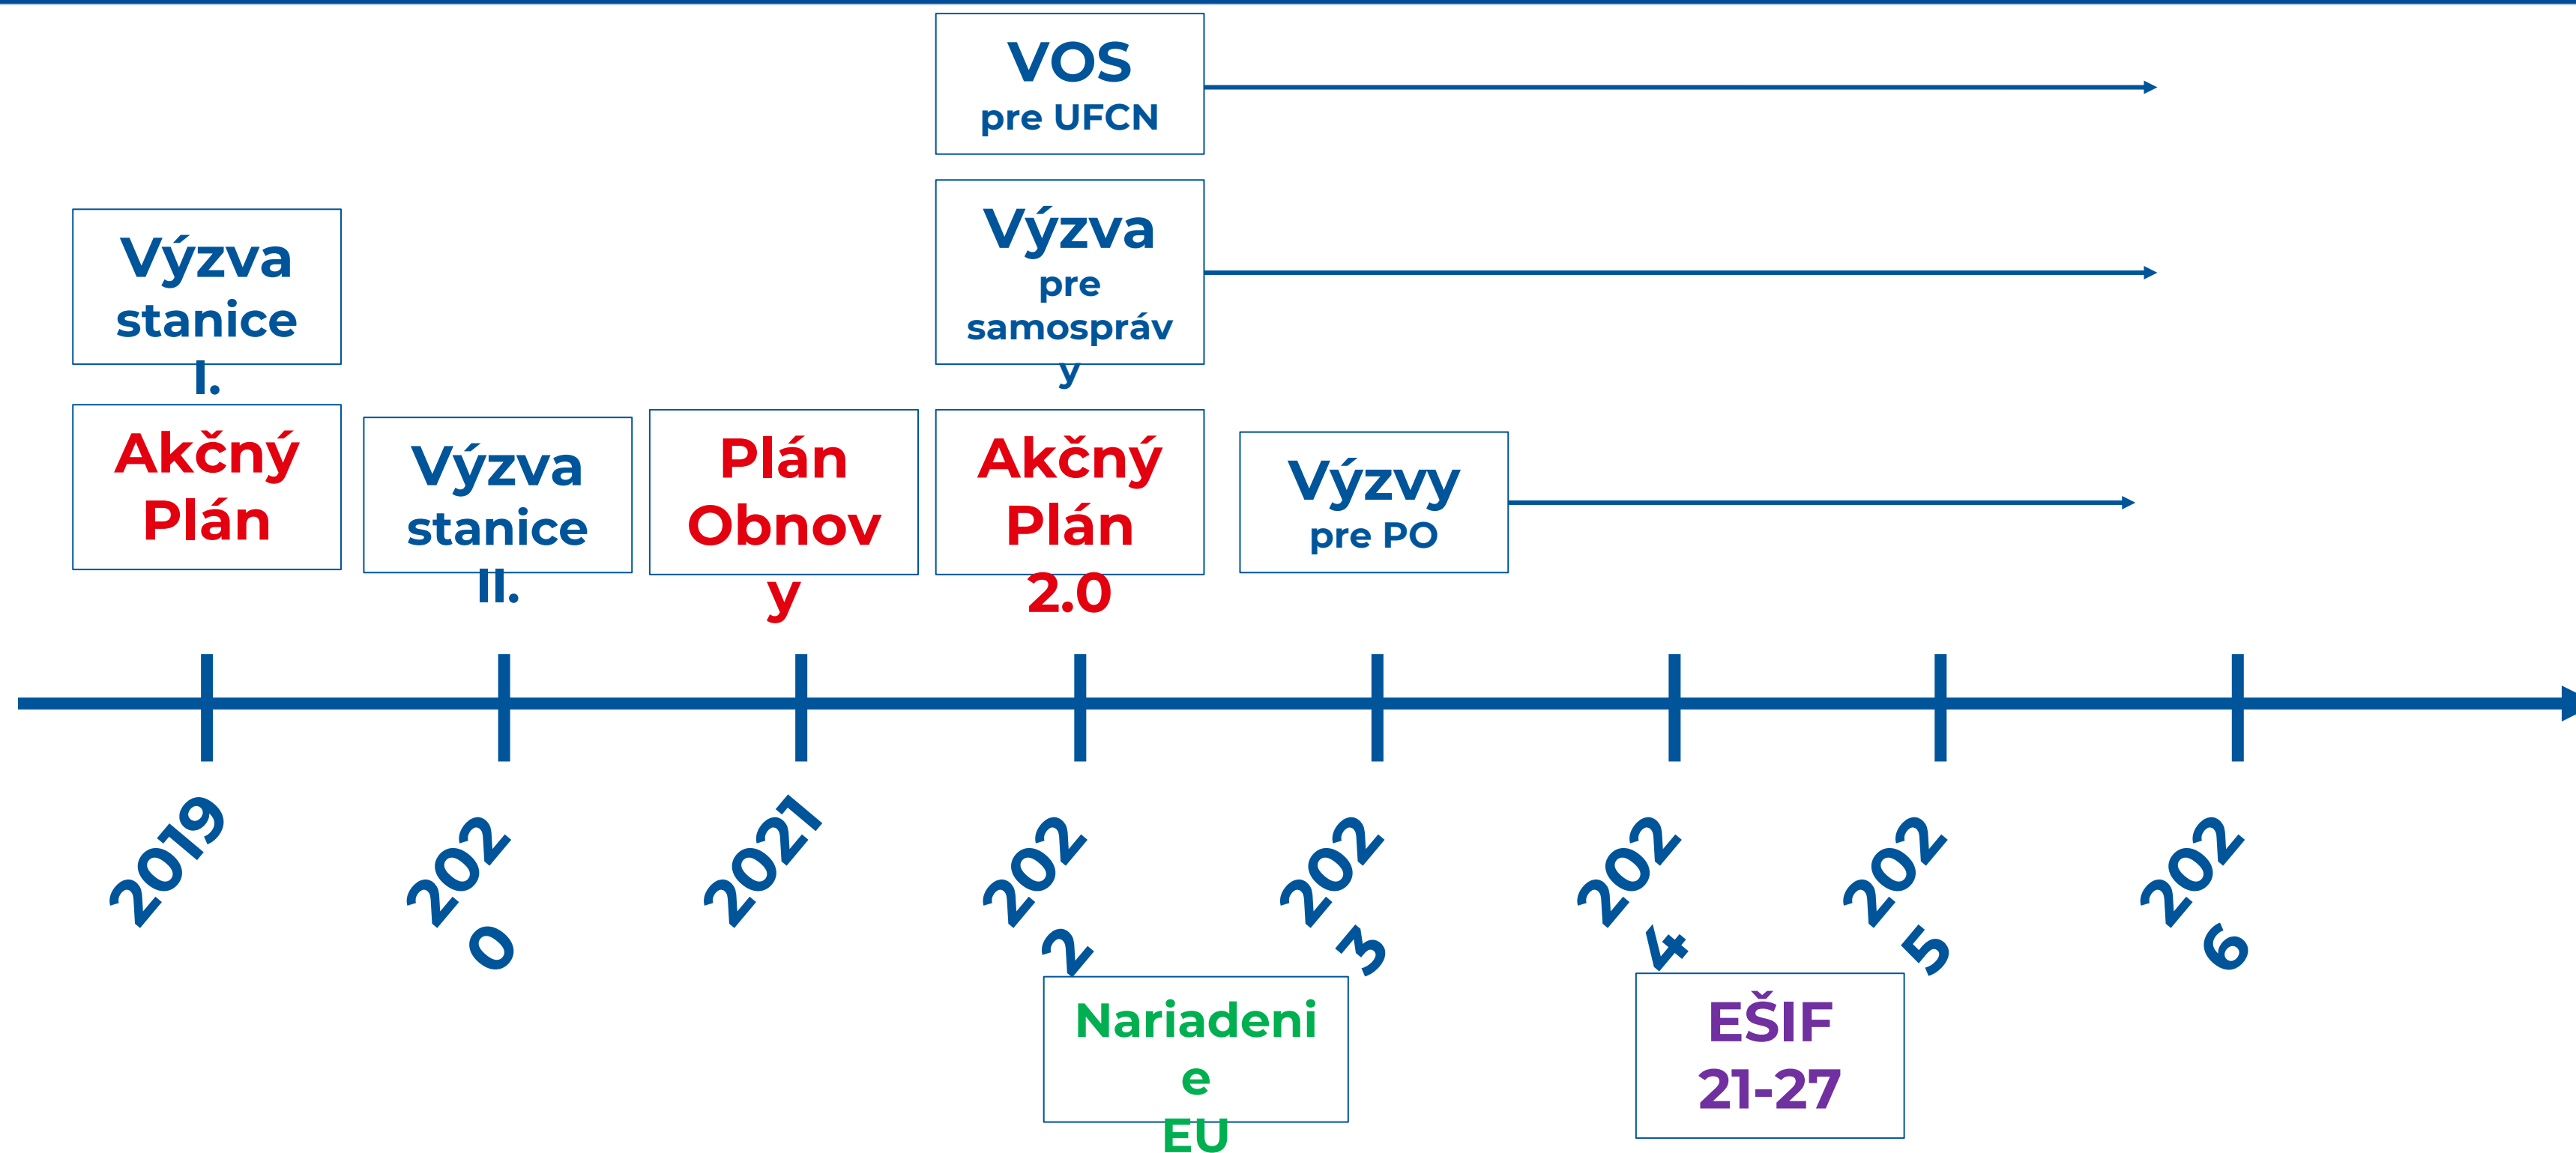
VOS
pre UFCN

Výzva stanice I.

Výzva pre samosprávy

Akčný Plán

Výzva stanice II.

Plán Obnovy

Akčný Plán 2.0

Výzvy pre PO

2019

2020

2021

2022

2023

2024

2025

2026

Nariadenie EU

EŠIF 21-27